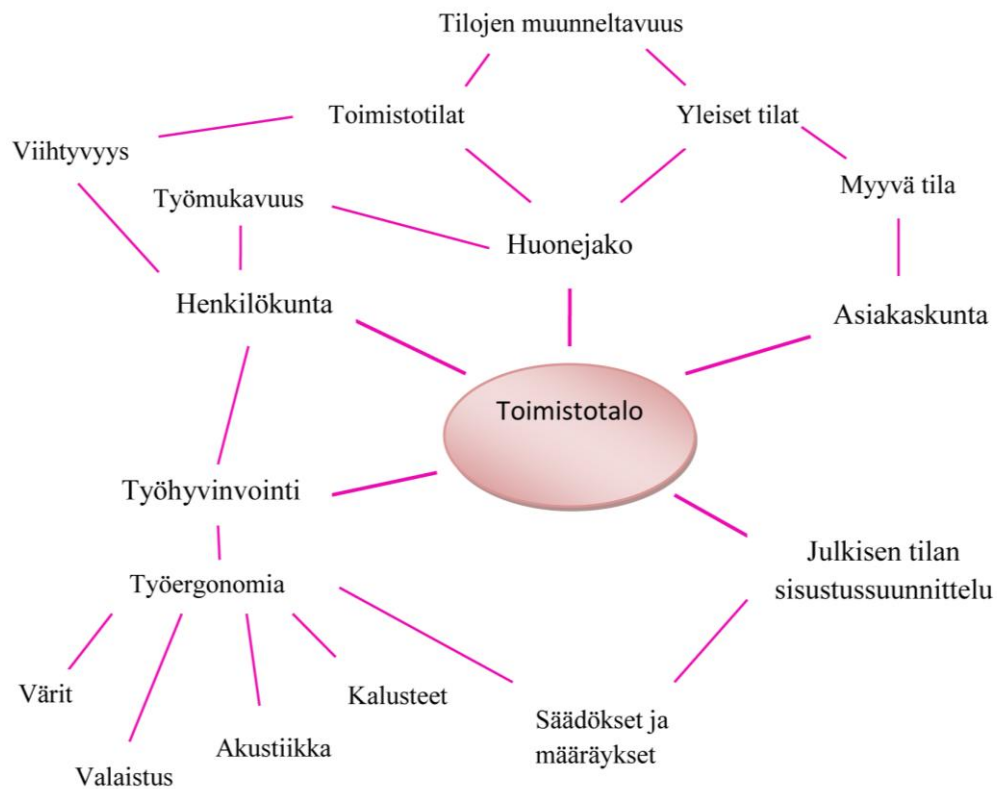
Tilojen muunneltavuus

Toimistotilat

Yleiset tilat

Viihtyvyys

Myyvä tila

Työmukavuus

Huonejako

Henkilökunta

Asiakaskunta

Toimistotalo

Työhyvinvointi

Julkisen tilan sisustussuunnittelu

Työergonomia

Värit

Kalusteet

Säädökset ja määräykset

Akustiikka

Valaistus